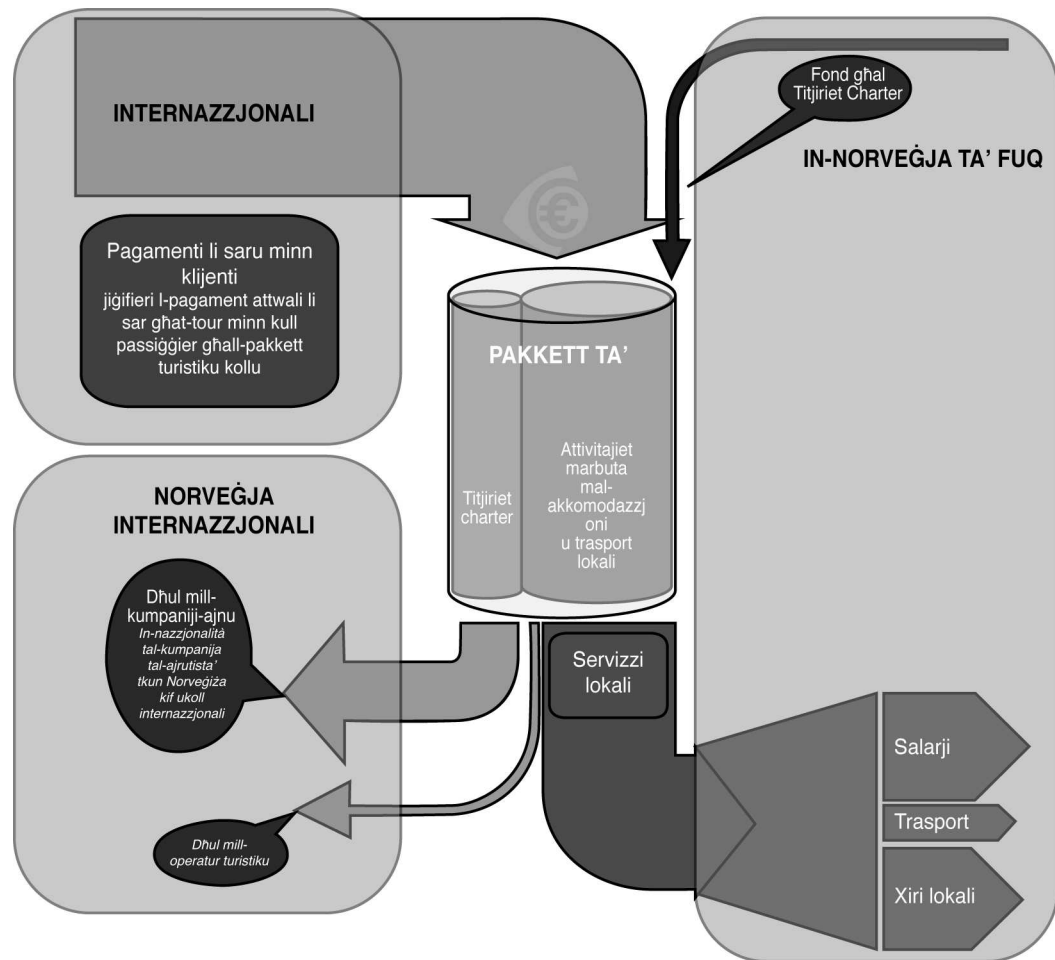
INTERNAZZJONALI

Pagamenti li saru minn klijenti
jiġifieri l-pagament attwali li sar għat-tour minn kull passiġġier għall-pakkett turistiku kollu

Fond għal Titjiriet Charter

IN-NORVEĠJA TA' FUQ

PAKKETT TA'

Titjiriet charter

Attivitajiet marbuta mal-akkomodazzjoni u trasport lokali

NORVEĠJA INTERNAZZJONALI

Dħul mill-kumpaniji-ajnu
In-nazzjonalità tal-kumpanija tal-ajrutista' tkun Norveġiża kif ukoll internazzjonali

Servizzi lokali

Salarji

Trasport

Xiri lokali

Dħul mill-operatur turistiku